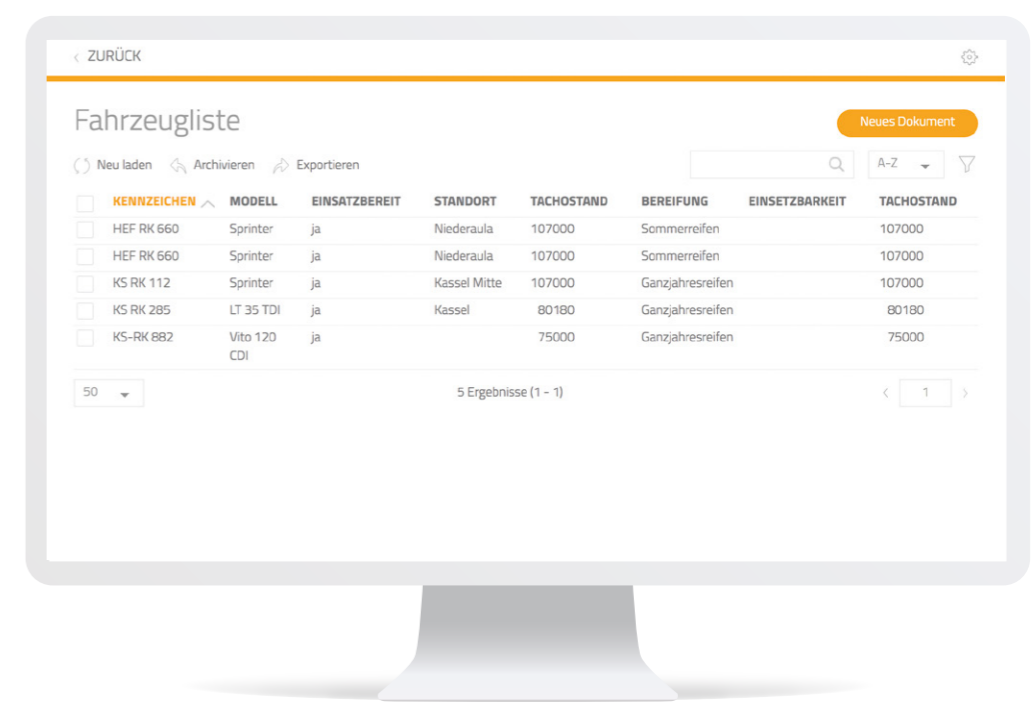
‹ ZURÜCK

Fahrzeugliste

Neues Dokument

Neu laden Archivieren Exportieren

A-Z

| KENNZEICHEN | MODELL | EINSATZBEREIT | STANDORT | TACHOSTAND | BEREIFUNG | EINSETZBARKEIT | TACHOSTAND |
|---|---|---|---|---|---|---|---|
| HEF RK 660 | Sprinter | ja | Niederaula | 107000 | Sommerreifen | | 107000 |
| HEF RK 660 | Sprinter | ja | Niederaula | 107000 | Sommerreifen | | 107000 |
| KS RK 112 | Sprinter | ja | Kassel Mitte | 107000 | Ganzjahresreifen | | 107000 |
| KS RK 285 | LT 35 TDI | ja | Kassel | 80180 | Ganzjahresreifen | | 80180 |
| KS-RK 882 | Vito 120 CDI | ja | | 75000 | Ganzjahresreifen | | 75000 |

50

5 Ergebnisse (1 - 1)

1